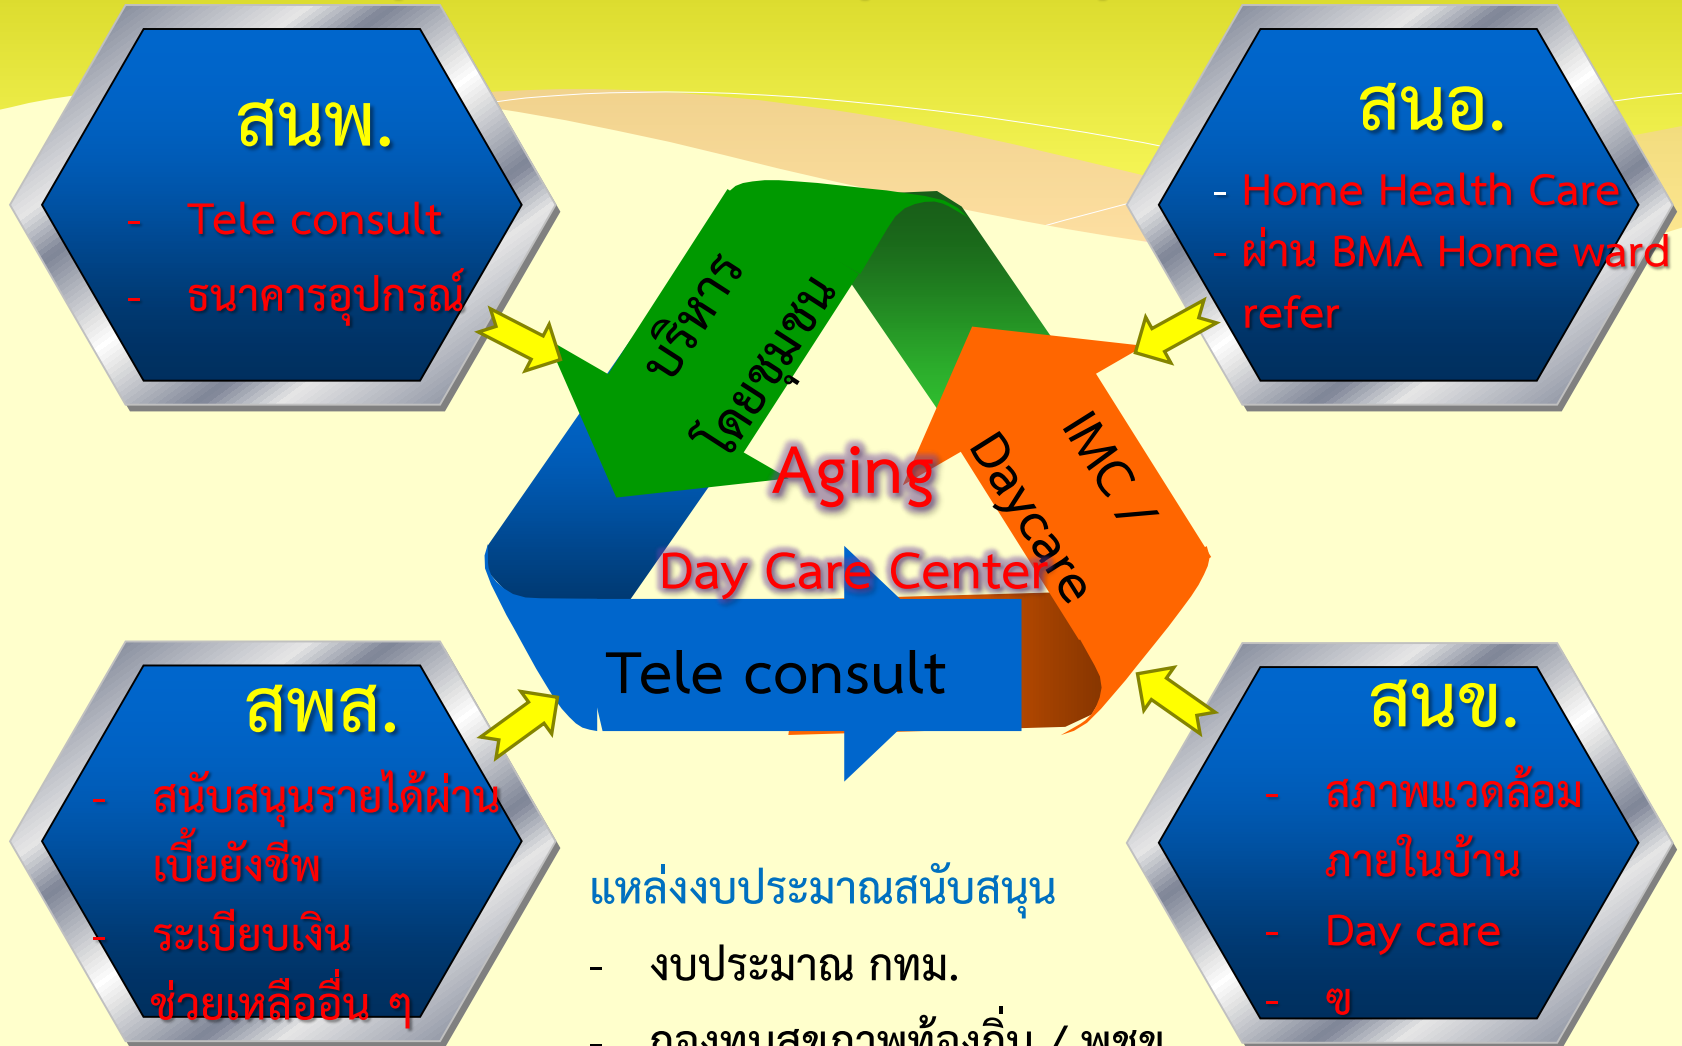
สนพ.

- Tele consult
- ธนาคารอุปกรณ์

สนอ.

- Home Health Care
- ผ่าน BMA Home ward refer

บริหาร โดยชุมชน

IMC / Daycare

Aging

Day Care Center

Tele consult

สพส.

- สนับสนุนรายได้ผ่านเบี้ยยังชีพ
- ระเบียบเงินช่วยเหลืออื่น ๆ

สนข.

- สภาพแวดล้อมภายในบ้าน
- Day care
- ฯ

แหล่งงบประมาณสนับสนุน

- งบประมาณ กทม.
- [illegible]